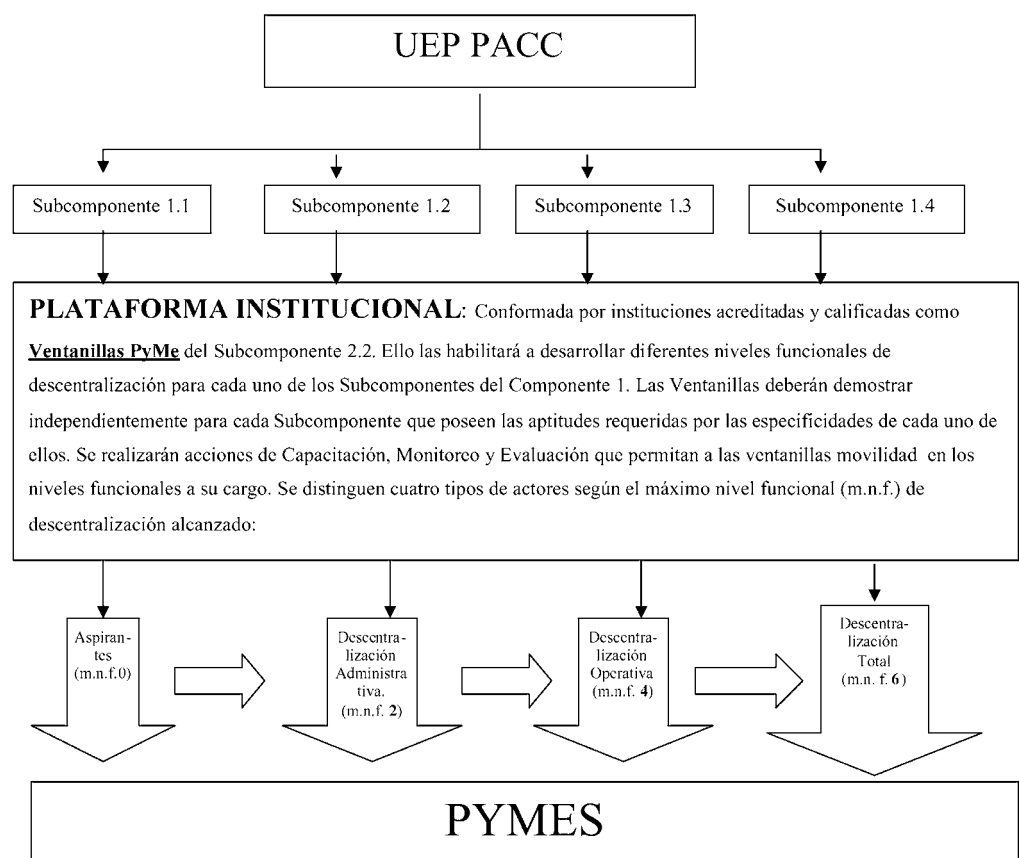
UEP PACC

Subcomponente 1.1

Subcomponente 1.2

Subcomponente 1.3

Subcomponente 1.4

**PLATAFORMA INSTITUCIONAL**: Conformada por instituciones acreditadas y calificadas como **Ventanillas PyMe** del Subcomponente 2.2. Ello las habilitará a desarrollar diferentes niveles funcionales de descentralización para cada uno de los Subcomponentes del Componente 1. Las Ventanillas deberán demostrar independientemente para cada Subcomponente que poseen las aptitudes requeridas por las especificidades de cada uno de ellos. Se realizarán acciones de Capacitación, Monitoreo y Evaluación que permitan a las ventanillas movilidad en los niveles funcionales a su cargo. Se distinguen cuatro tipos de actores según el máximo nivel funcional (m.n.f.) de descentralización alcanzado:

Aspirantes (m.n.f.0)

Descentralización Administrativa. (m.n.f. **2**)

Descentralización Operativa (m.n.f. **4**)

Descentralización Total (m.n. f. **6**)

PYMES